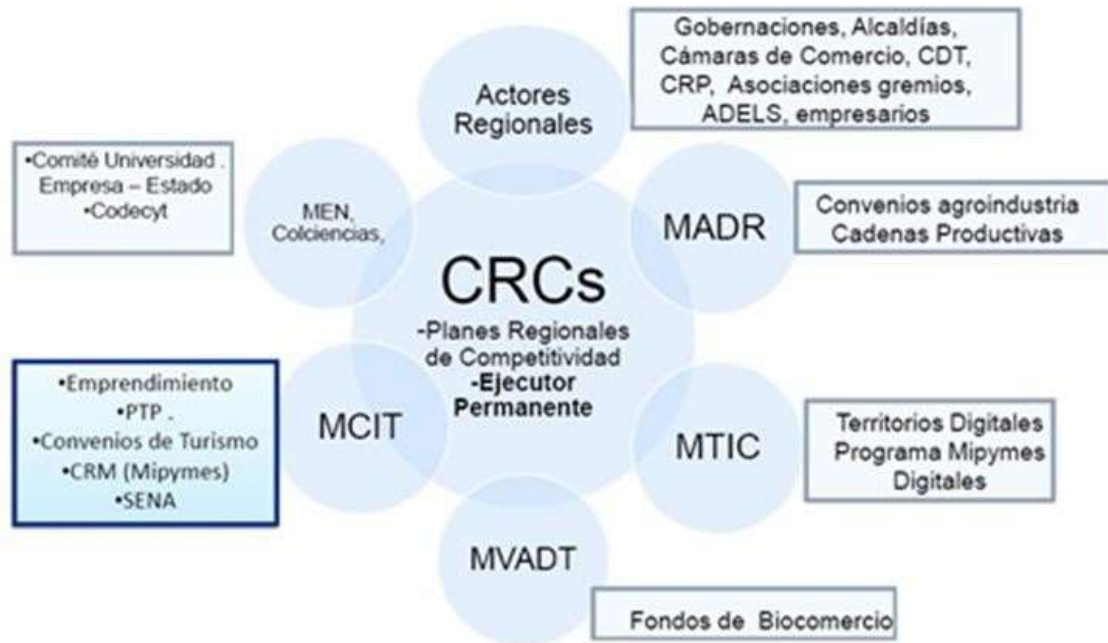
Gobernaciones, Alcaldías, Cámaras de Comercio, CDT, CRP, Asociaciones gremios, ADELS, empresarios

Actores Regionales

•Comité Universidad . Empresa – Estado
•Codecyt

MEN, Colciencias,

MADR

Convenios agroindustria
Cadenas Productivas

CRCs
-Planes Regionales de Competitividad
-Ejecutor Permanente

•Emprendimiento
•PTP .
•Convenios de Turismo
•CRM (Mipymes)
•SENA

MCIT

MTIC

Territorios Digitales
Programa Mipymes Digitales

MVADT

Fondos de Biocomercio